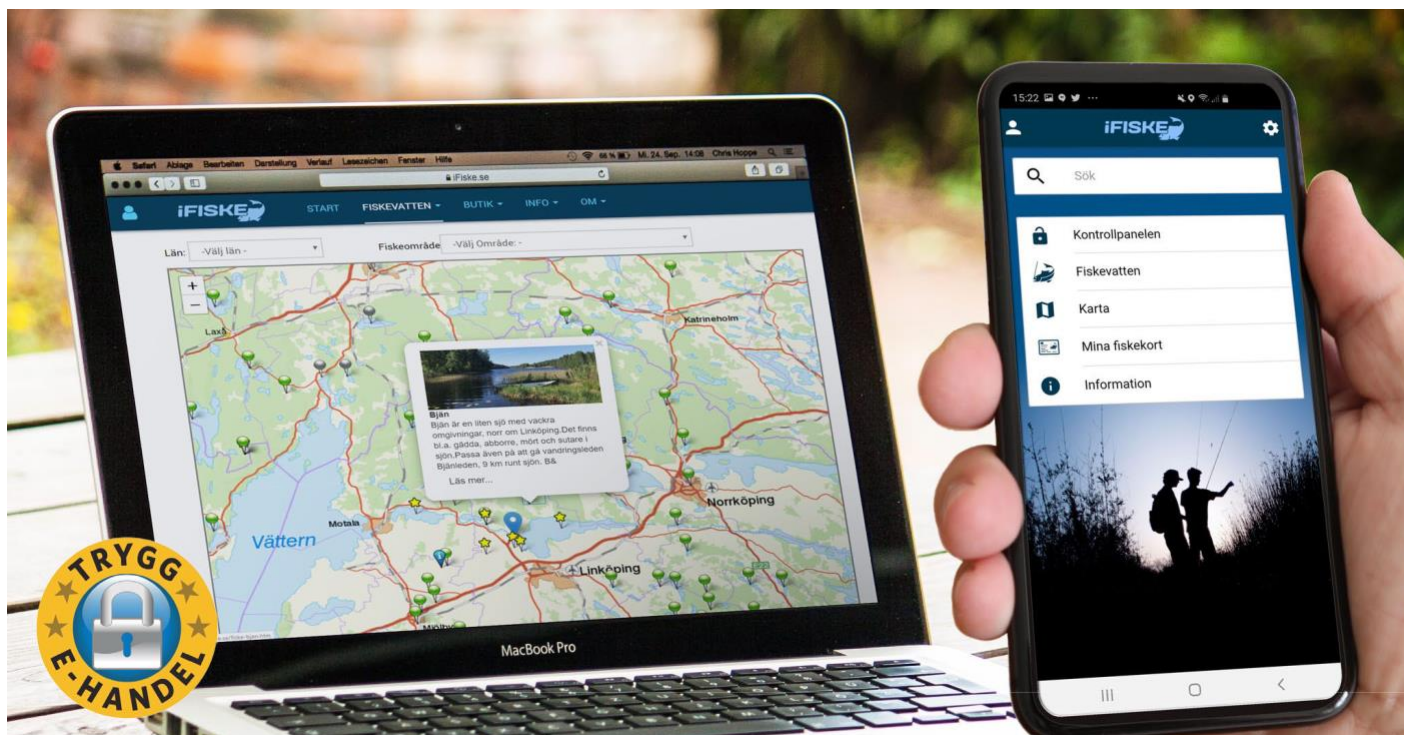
Safari Ablage Bearbeiten Darstellung Verlauf Lesezeichen Fenster Hilfe
66 % Mi. 24. Sep. 14:08 Chris Hoppe

iFiske.se

iFISKE
START FISKEVATTEN ▾ BUTIK ▾ INFO ▾ OM ▾

Län: -Välj län -
Fiskeområde -Välj Område: -

+
−

Laxå
Katrineholm

Bjän
Bjän är en liten sjö med vackra omgivningar, norr om Linköping.Det finns bl.a. gädda, abborre, mört och sutare i sjön.Passa även på att gå vandringsleden Bjänleden, 9 km runt sjön. B&
Läs mer...

Norrköping
Motala
Vättern
Linköping
Mjölby

MacBook Pro

TRYGG
E-HANDEL

15:22
iFISKE
Sök
Kontrollpanelen
Fiskevatten
Karta
Mina fiskekort
Information